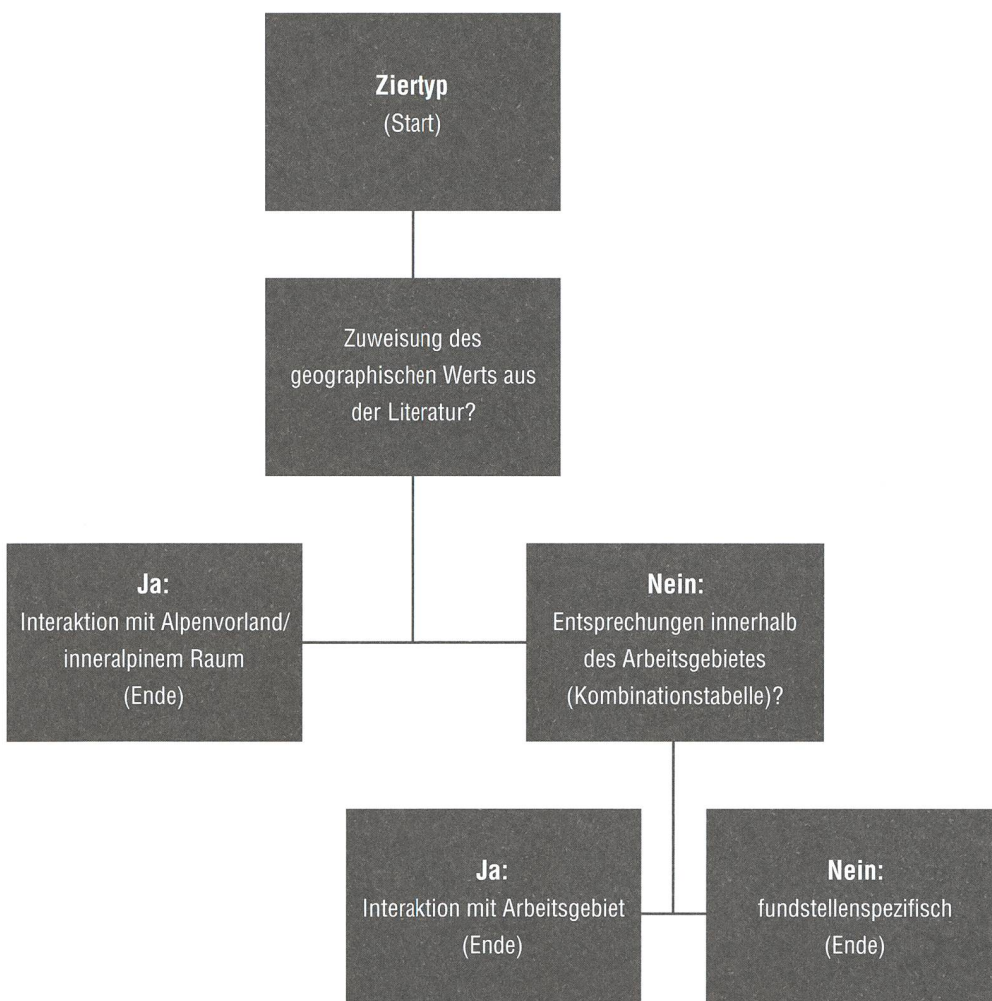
**Ziertyp**
(Start)

Zuweisung des geographischen Werts aus der Literatur?

**Ja:**
Interaktion mit Alpenvorland/ inneralpinem Raum
(Ende)

**Nein:**
Entsprechungen innerhalb des Arbeitsgebietes (Kombinationstabelle)?

**Ja:**
Interaktion mit Arbeitsgebiet
(Ende)

**Nein:**
fundstellenspezifisch
(Ende)